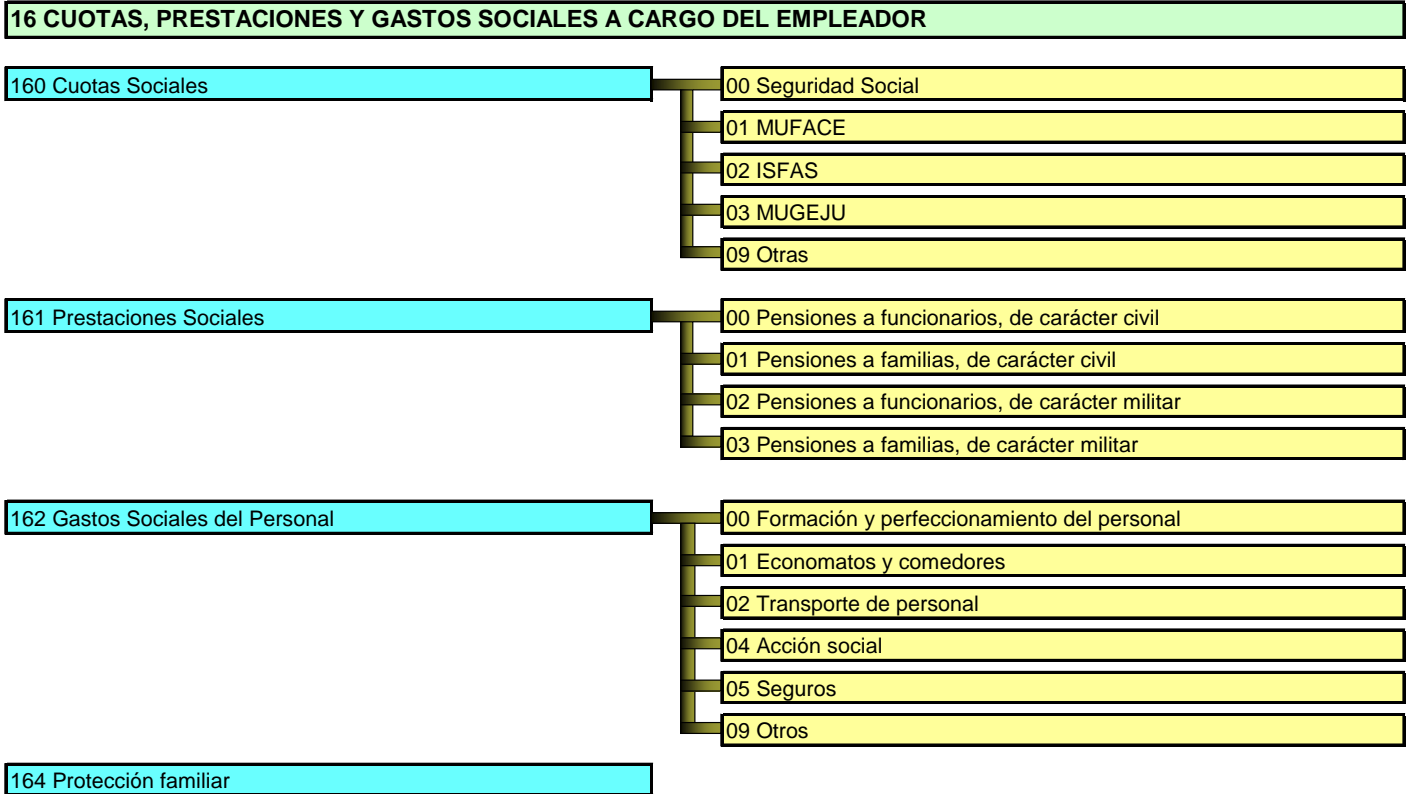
16 CUOTAS, PRESTACIONES Y GASTOS SOCIALES A CARGO DEL EMPLEADOR

160 Cuotas Sociales

00 Seguridad Social

01 MUFACE

02 ISFAS

03 MUGEJU

09 Otras

161 Prestaciones Sociales

00 Pensiones a funcionarios, de carácter civil

01 Pensiones a familias, de carácter civil

02 Pensiones a funcionarios, de carácter militar

03 Pensiones a familias, de carácter militar

162 Gastos Sociales del Personal

00 Formación y perfeccionamiento del personal

01 Economatos y comedores

02 Transporte de personal

04 Acción social

05 Seguros

09 Otros

164 Protección familiar